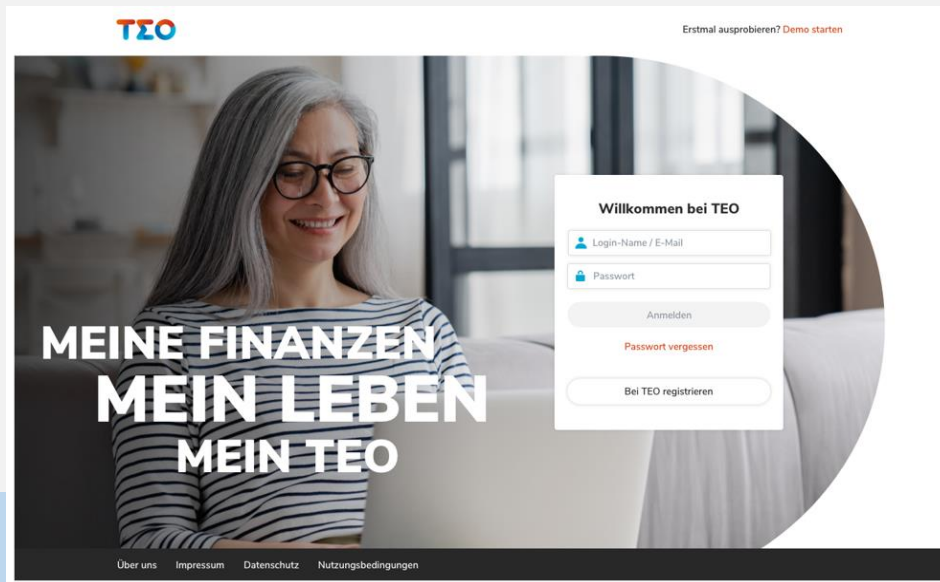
TEO

Erstmal ausprobieren? Demo starten

Willkommen bei TEO

Login-Name / E-Mail

Passwort

Anmelden

Passwort vergessen

Bei TEO registrieren

MEINE FINANZEN
MEIN LEBEN
MEIN TEO

Über uns Impressum Datenschutz Nutzungsbedingungen